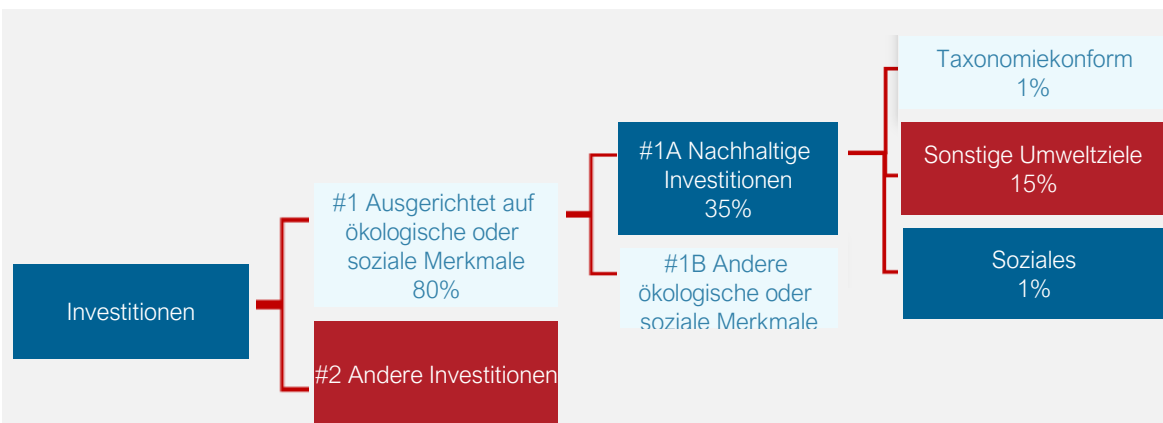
Investitionen

#1 Ausgerichtet auf ökologische oder soziale Merkmale 80%

#2 Andere Investitionen

#1A Nachhaltige Investitionen 35%

#1B Andere ökologische oder soziale Merkmale

Taxonomiekonform 1%

Sonstige Umweltziele 15%

Soziales 1%